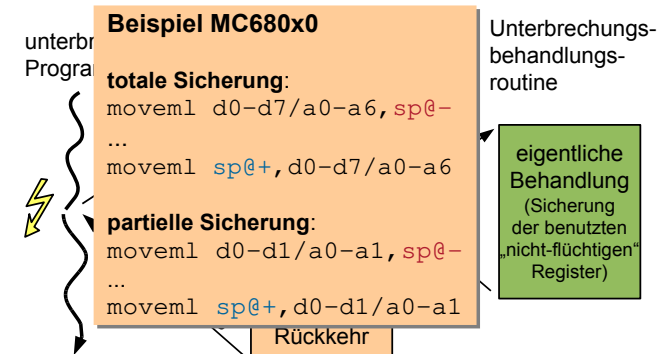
unterbr
Progra

Beispiel MC680x0

totale Sicherung:
moveml d0-d7/a0-a6,sp@-
...
moveml sp@+,d0-d7/a0-a6

partielle Sicherung:
moveml d0-d1/a0-a1,sp@-
...
moveml sp@+,d0-d1/a0-a1

Unterbrechungsbehandlungsroutine

eigentliche Behandlung
(Sicherung der benutzten „nicht-flüchtigen" Register)

Rückkehr